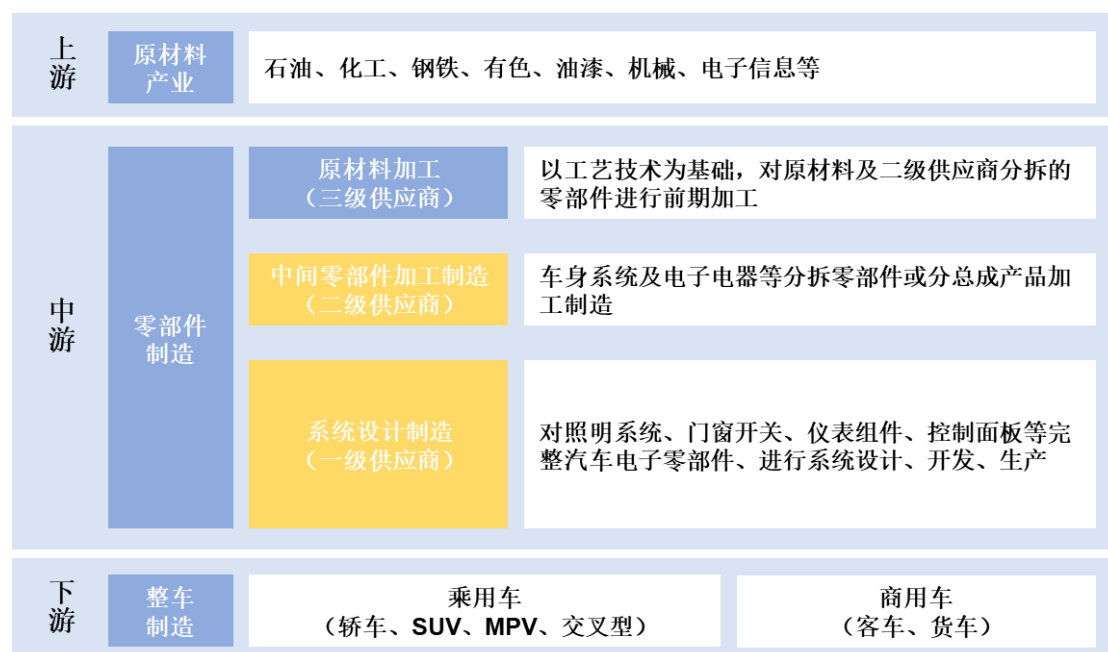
上游

原材料产业

石油、化工、钢铁、有色、油漆、机械、电子信息等

中游

零部件制造

原材料加工（三级供应商）

以工艺技术为基础，对原材料及二级供应商分拆的零部件进行前期加工

中间零部件加工制造（二级供应商）

车身系统及电子电器等分拆零部件或分总成产品加工制造

系统设计制造（一级供应商）

对照明系统、门窗开关、仪表组件、控制面板等完整汽车电子零部件、进行系统设计、开发、生产

下游

整车制造

乘用车（轿车、SUV、MPV、交叉型）

商用车（客车、货车）